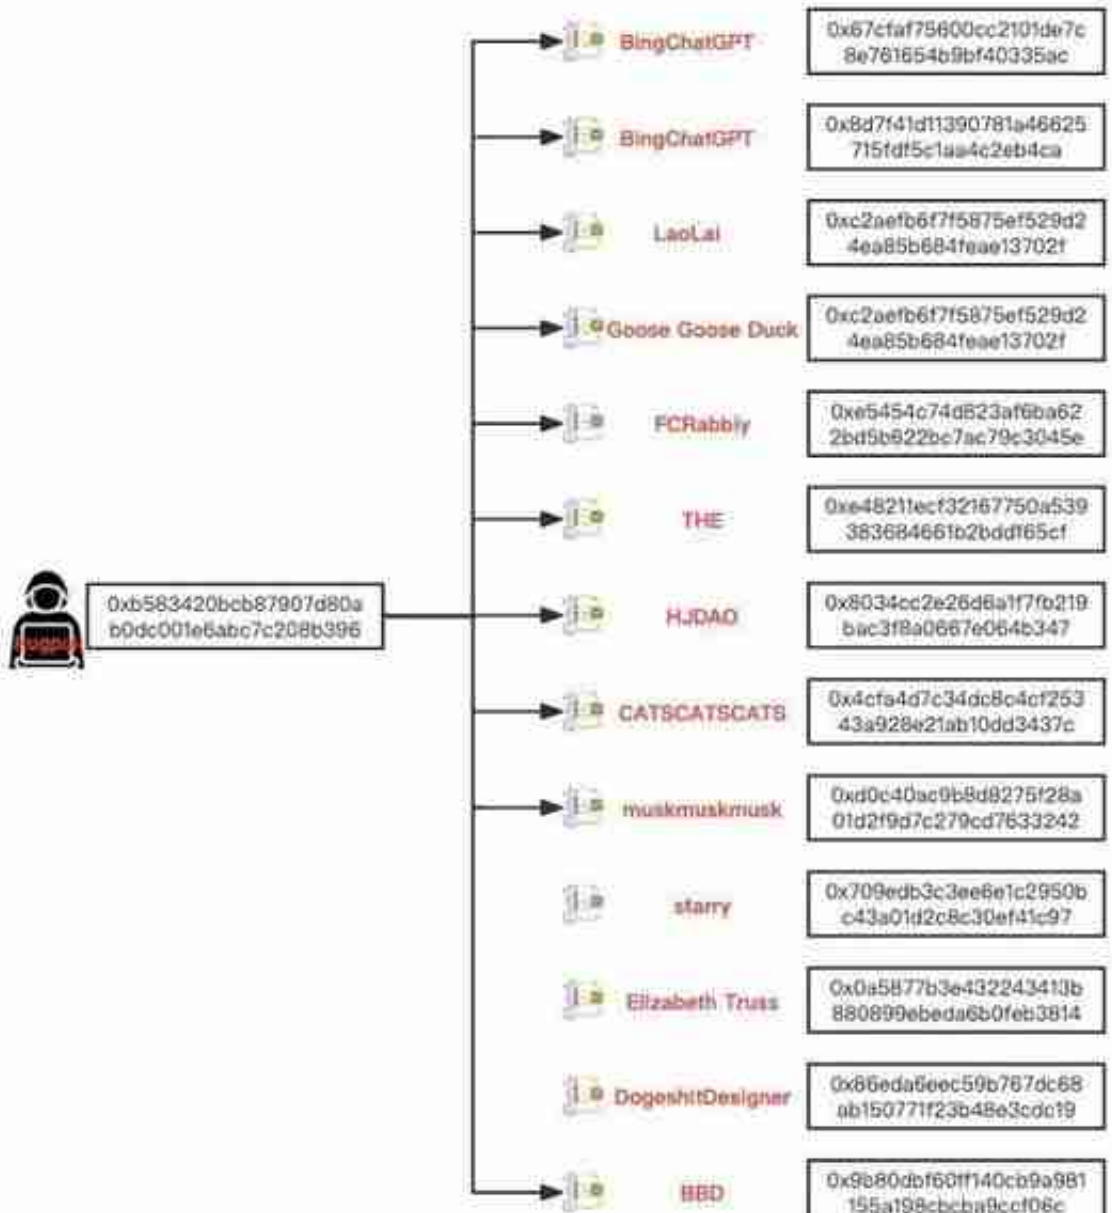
0xb583420bcb87907d80a b0dc001e6abc7c208b396

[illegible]

BingChatGPT

0x67cfaf75600cc2101de7c 8e761654b9bf40335ac

BingChatGPT

0x8d7f41d11390781a46625 715fdf5c1aa4c2eb4ca

LaoLai

0xc2aefb6f7f5875ef529d2 4ea85b684feae13702f

Goose Goose Duck

0xc2aefb6f7f5875ef529d2 4ea85b684feae13702f

FCRabbly

0xe5454c74d823af6ba62 2bd5b622bc7ac79c3045e

THE

0xe4821fecf32167750a539 383684661b2bddf65cf

HJDAO

0x8034cc2e26d6a1f7fb219 bac3f8a0667e064b347

CATSCATSCATS

0x4cfa4d7c34dc8c4cf253 43a928e21ab10dd3437c

muskmuskmusk

0xd0c40ac9b8d8275f28a 01d2f9d7c279cd7633242

starry

0x709edb3c3ee6e1c2950b c43a01d2c8c30ef41c97

Elizabeth Truss

0x0a5877b3e432243413b 880899ebeda6b0feb3814

DogeshitDesigner

0x66eda6eec59b767dc68 ab150771f23b48e3cdc19

BBD

0x9b80dbf60ff140cb9a981 155a198cbcba9ccf06c